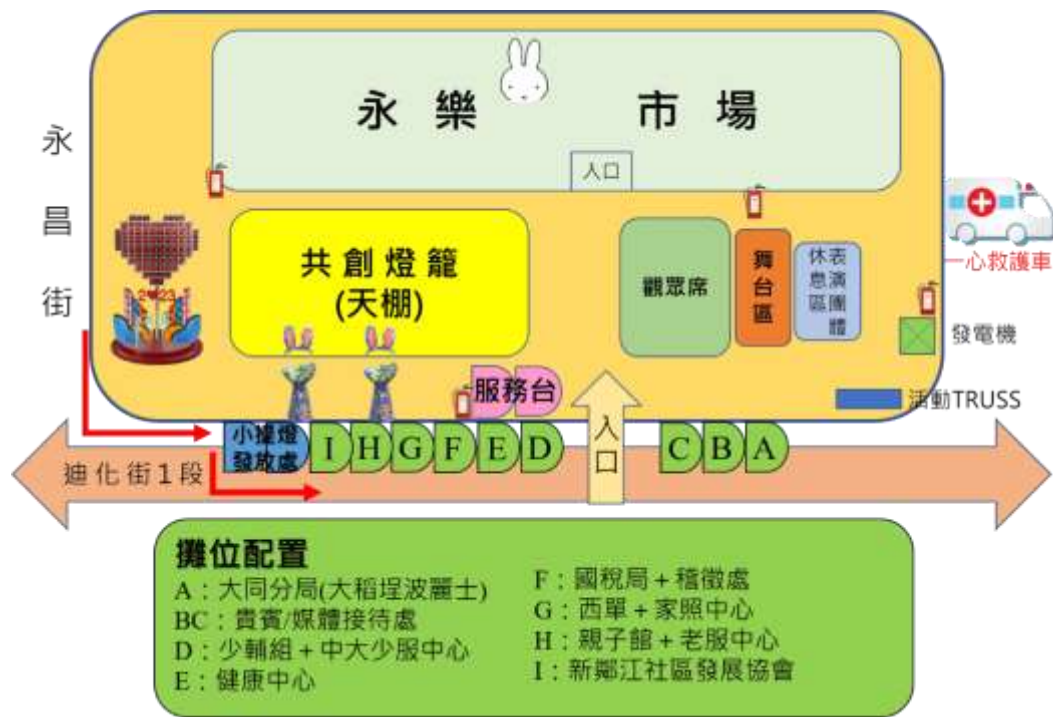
永 樂 市 場

入口

永
昌
街

共創燈籠
(天棚)

觀眾席

舞台區

休息區
表演團體

一心救護車

發電機

服務台

活動TRUSS

小提燈發放處

I H G F E D

入口

C B A

迪化街1段

攤位配置
A：大同分局(大稻埕波麗士)
BC：貴賓/媒體接待處
D：少輔組 + 中大少服中心
E：健康中心

F：國稅局 + 稽徵處
G：西單 + 家照中心
H：親子館 + 老服中心
I：新鄰江社區發展協會